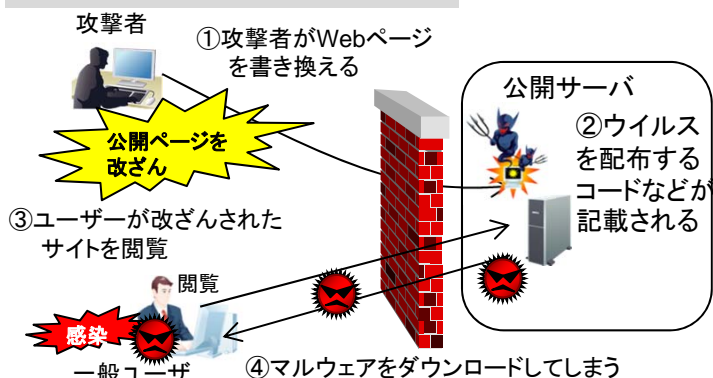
攻撃者

①攻撃者がWebページを書き換える

公開ページを改ざん

公開サーバ

②ウイルスを配布するコードなどが記載される

③ユーザーが改ざんされたサイトを閲覧

閲覧

感染

一般ユーザ

④マルウェアをダウンロードしてしまう